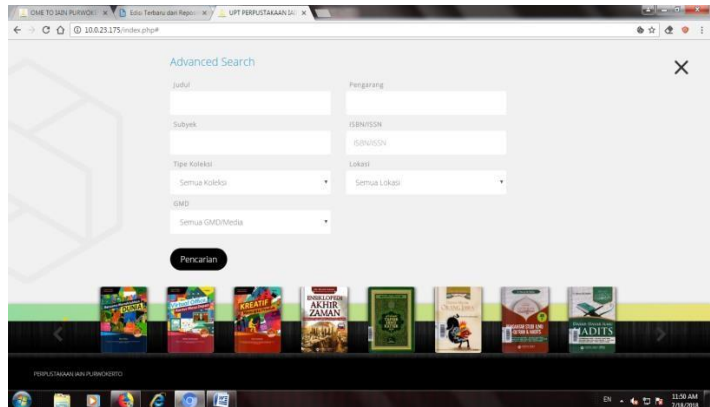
OME TO IAIN PURWOK | Edisi Terbaru dari Repo | UPT PERPUSTAKAAN IAI

10.0.23.175/index.php#

Advanced Search

Judul

Pengarang

Subyek

ISBN/ISSN

ISBN/ISSN

Tipe Koleksi

Semua Koleksi

Lokasi

Semua Lokasi

GMD

Semua GMD/Media

Pencarian

DUNIA

KREATIF

ENSIKLOPEDI AKHIR ZAMAN

ADITS

PERPUSTAKAAN IAIN PURWOKERTO

EN

11:50 AM
7/18/2018